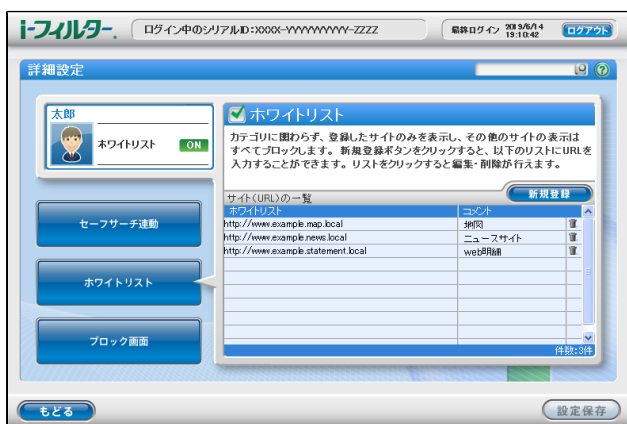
i-フィルター。 ログイン中のシリアルID:XXXX-YYYYYYYYY-ZZZZ 最終ログイン 2019/6/14 19:10:42 ログアウト

詳細設定

太郎

ホワイトリスト ON

ホワイトリスト

カテゴリに関わらず、登録したサイトのみを表示し、その他のサイトの表示はすべてブロックします。新規登録ボタンをクリックすると、以下のリストにURLを入力することができます。リストをクリックすると編集・削除が行えます。

サイト(URL)の一覧 新規登録

| ホワイトリスト | コメント |
|---|---|
| http://www.example.map.local | 地図 |
| http://www.example.news.local | ニュースサイト |
| http://www.example.statement.local | web明細 |

件数:3件

セーフサーチ連動

ホワイトリスト

ブロック画面

もどる

設定保存